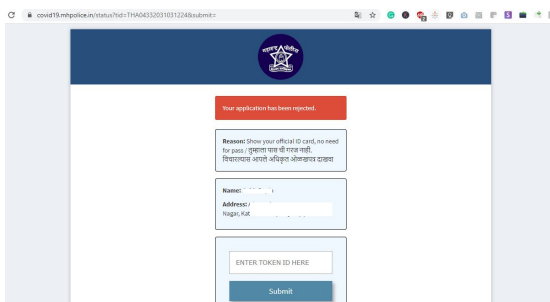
covid19.mhpolice.in/status?tid=THA0433203103122488submit=

महाराष्ट्र पोलीस

Your application has been rejected.

Reason: Show your official ID card, no need for pass / तुम्हाला पास ची गरज नाही. विद्यालयास आपले अधिकृत ओळखपत्र दाखवा

Name: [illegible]

Address: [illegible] Nagar, Kat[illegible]

ENTER TOKEN ID HERE

Submit